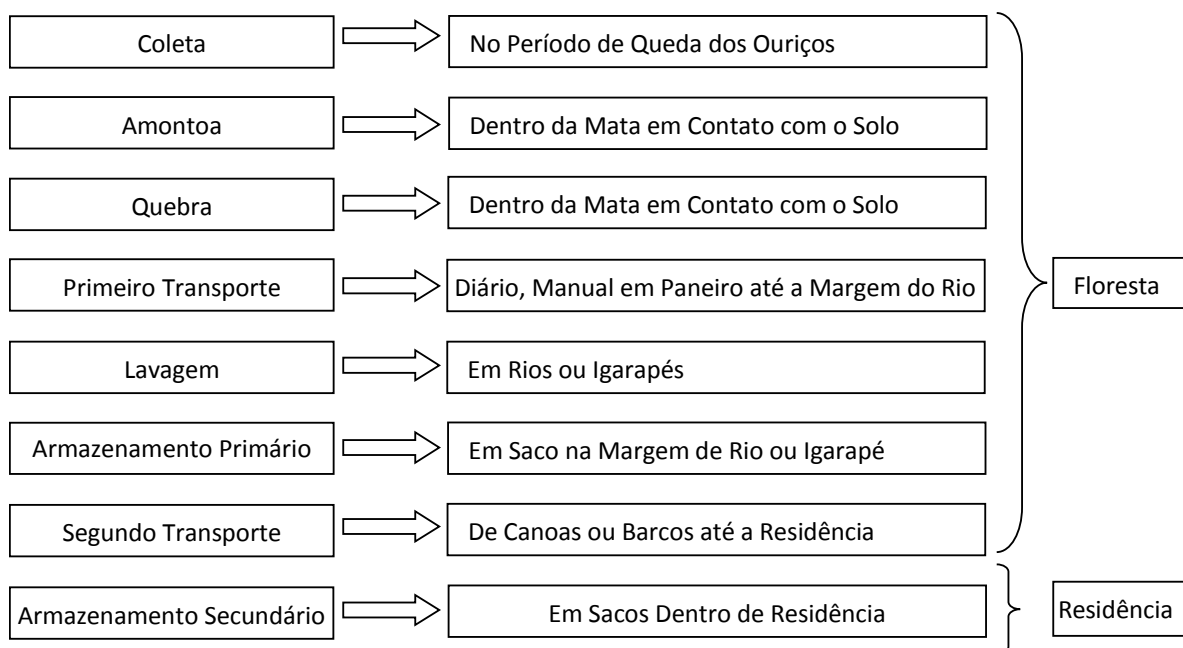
Coleta
No Período de Queda dos Ouriços

Amontoa
Dentro da Mata em Contato com o Solo

Quebra
Dentro da Mata em Contato com o Solo

Primeiro Transporte
Diário, Manual em Paneiro até a Margem do Rio

Lavagem
Em Rios ou Igarapés

Armazenamento Primário
Em Saco na Margem de Rio ou Igarapé

Segundo Transporte
De Canoas ou Barcos até a Residência

Floresta

Armazenamento Secundário
Em Sacos Dentro de Residência

Residência